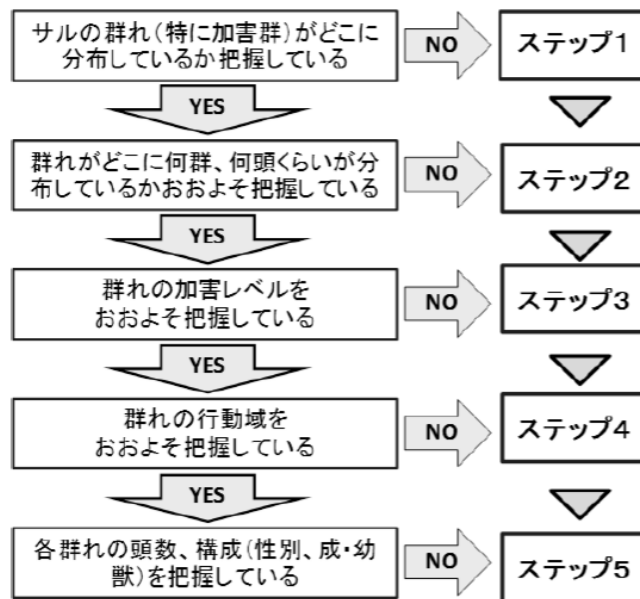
サルの群れ(特に加害群)がどこに分布しているか把握している

NO

ステップ1

YES

群れがどこに何群、何頭くらいが分布しているかおおよそ把握している

NO

ステップ2

YES

群れの加害レベルをおおよそ把握している

NO

ステップ3

YES

群れの行動域をおおよそ把握している

NO

ステップ4

YES

各群れの頭数、構成(性別、成・幼獣)を把握している

NO

ステップ5